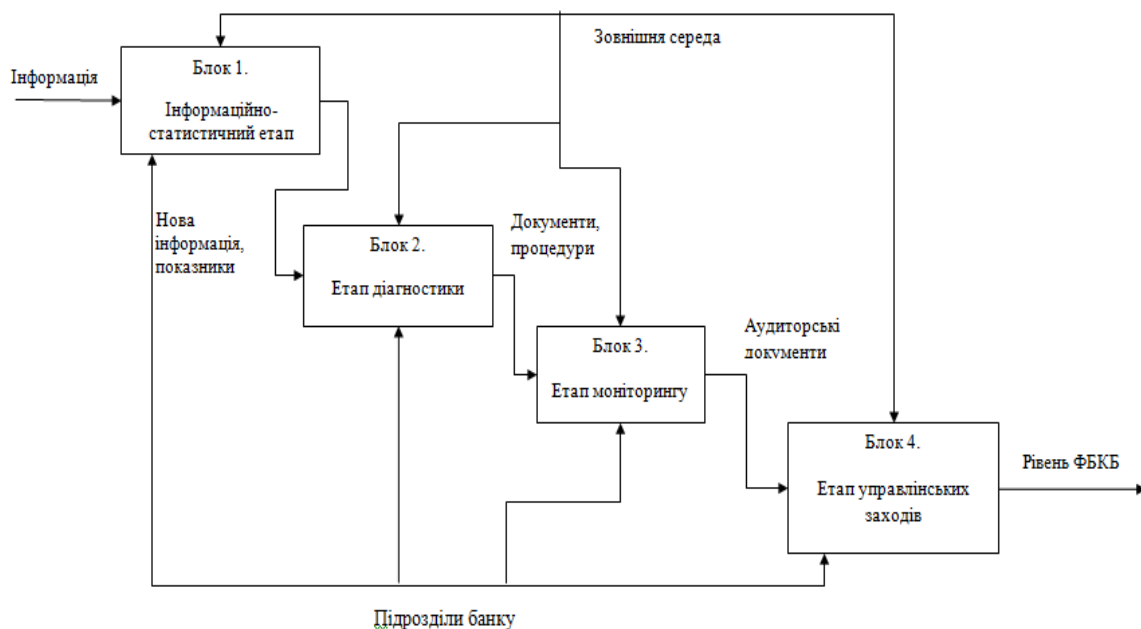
Зовнішня середа

Інформація

Блок 1.

Інформаційно-статистичний етап

Нова інформація, показники

Блок 2.

Етап діагностики

Документи, процедури

Блок 3.

Етап моніторингу

Аудиторські документи

Блок 4.

Етап управлінських заходів

Рівень ФБКБ

Підрозділи банку